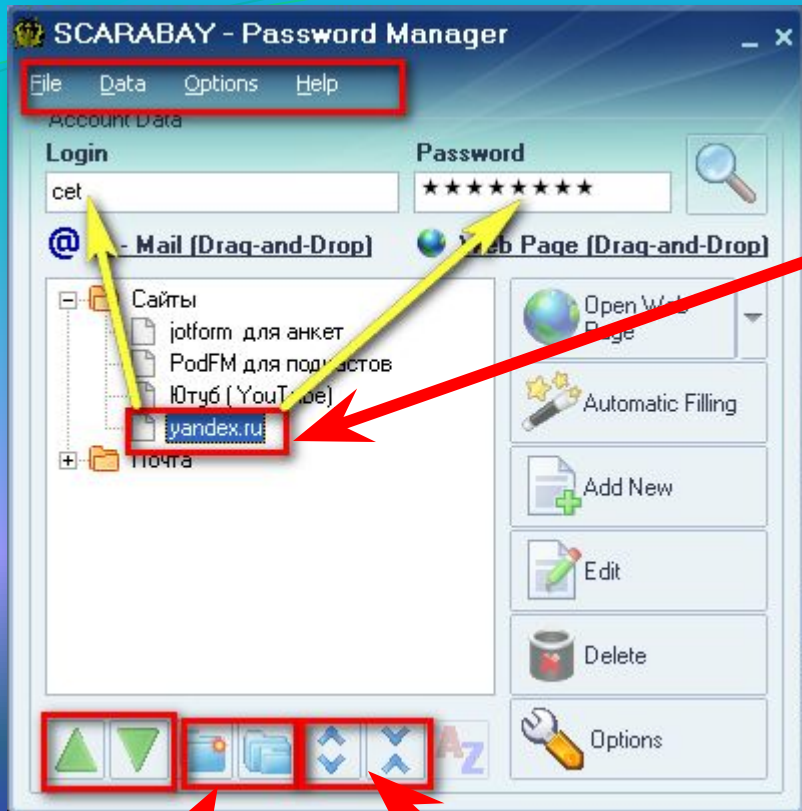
SCARABAY - Password Manager

File Data Options Help

Account Data

Login
cet

Password
********

- Mail (Drag-and-Drop)

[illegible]eb Page (Drag-and-Drop)

Сайты
jotform для анкет
PodFM для под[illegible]стов
Ютуб ( YouT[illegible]be)
yandex.ru
Почта

Open We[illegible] Page

Automatic Filling

Add New

Edit

Delete

Options